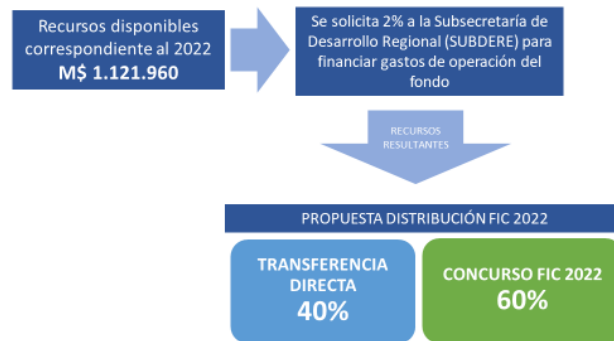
Recursos disponibles correspondiente al 2022
M$ 1.121.960

Se solicita 2% a la Subsecretaría de Desarrollo Regional (SUBDERE) para financiar gastos de operación del fondo

RECURSOS RESULTANTES

PROPUESTA DISTRIBUCIÓN FIC 2022

TRANSFERENCIA DIRECTA
40%

CONCURSO FIC 2022
60%